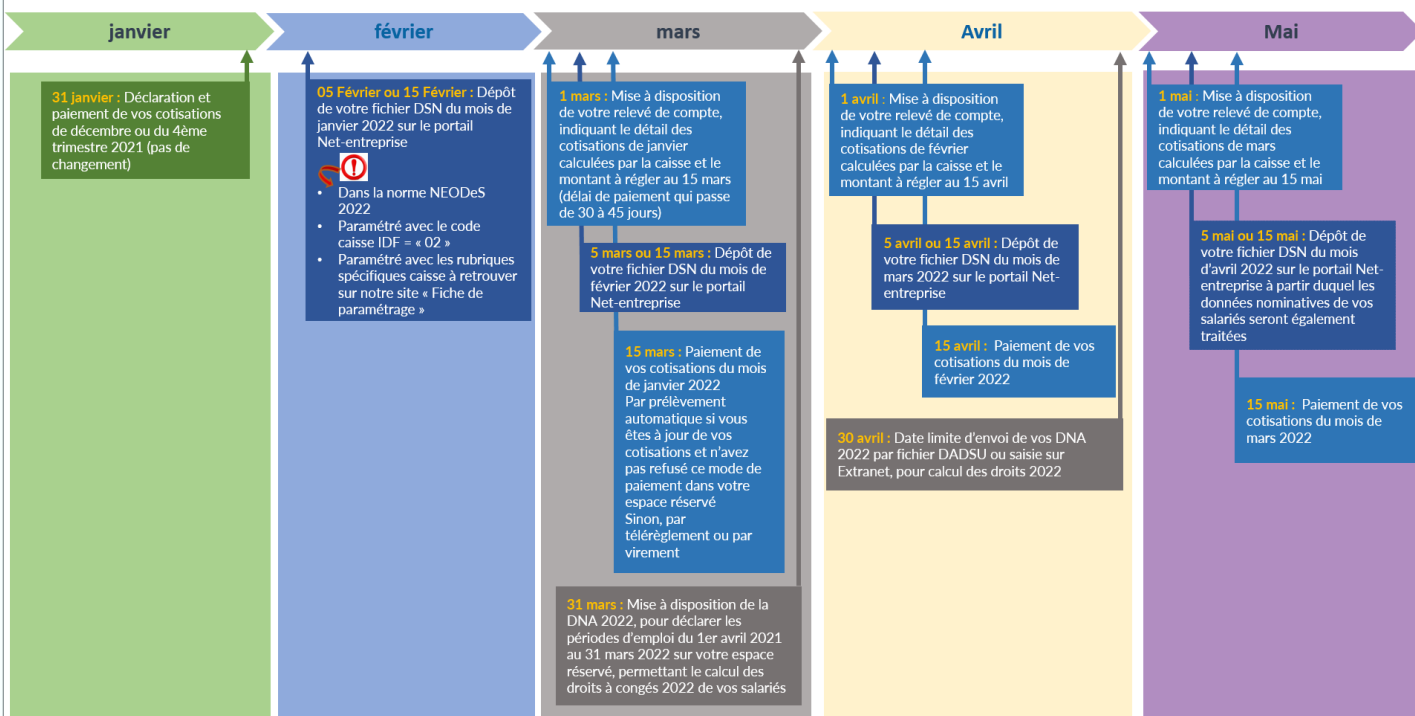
janvier

31 janvier : Déclaration et paiement de vos cotisations de décembre ou du 4ème trimestre 2021 (pas de changement)

février

05 Février ou 15 Février : Dépôt de votre fichier DSN du mois de janvier 2022 sur le portail Net-entreprise

- Dans la norme NEODeS 2022
- Paramétré avec le code caisse IDF = « 02 »
- Paramétré avec les rubriques spécifiques caisse à retrouver sur notre site « Fiche de paramétrage »

mars

1 mars : Mise à disposition de votre relevé de compte, indiquant le détail des cotisations de janvier calculées par la caisse et le montant à régler au 15 mars (délai de paiement qui passe de 30 à 45 jours)

5 mars ou 15 mars : Dépôt de votre fichier DSN du mois de février 2022 sur le portail Net-entreprise

15 mars : Paiement de vos cotisations du mois de janvier 2022
Par prélèvement automatique si vous êtes à jour de vos cotisations et n'avez pas refusé ce mode de paiement dans votre espace réservé
Sinon, par télérèglement ou par virement

31 mars : Mise à disposition de la DNA 2022, pour déclarer les périodes d'emploi du 1er avril 2021 au 31 mars 2022 sur votre espace réservé, permettant le calcul des droits à congés 2022 de vos salariés

Avril

1 avril : Mise à disposition de votre relevé de compte, indiquant le détail des cotisations de février calculées par la caisse et le montant à régler au 15 avril

5 avril ou 15 avril : Dépôt de votre fichier DSN du mois de mars 2022 sur le portail Net-entreprise

15 avril : Paiement de vos cotisations du mois de février 2022

30 avril : Date limite d'envoi de vos DNA 2022 par fichier DADSU ou saisie sur Extranet, pour calcul des droits 2022

Mai

1 mai : Mise à disposition de votre relevé de compte, indiquant le détail des cotisations de mars calculées par la caisse et le montant à régler au 15 mai

5 mai ou 15 mai : Dépôt de votre fichier DSN du mois d'avril 2022 sur le portail Net-entreprise à partir duquel les données nominatives de vos salariés seront également traitées

15 mai : Paiement de vos cotisations du mois de mars 2022